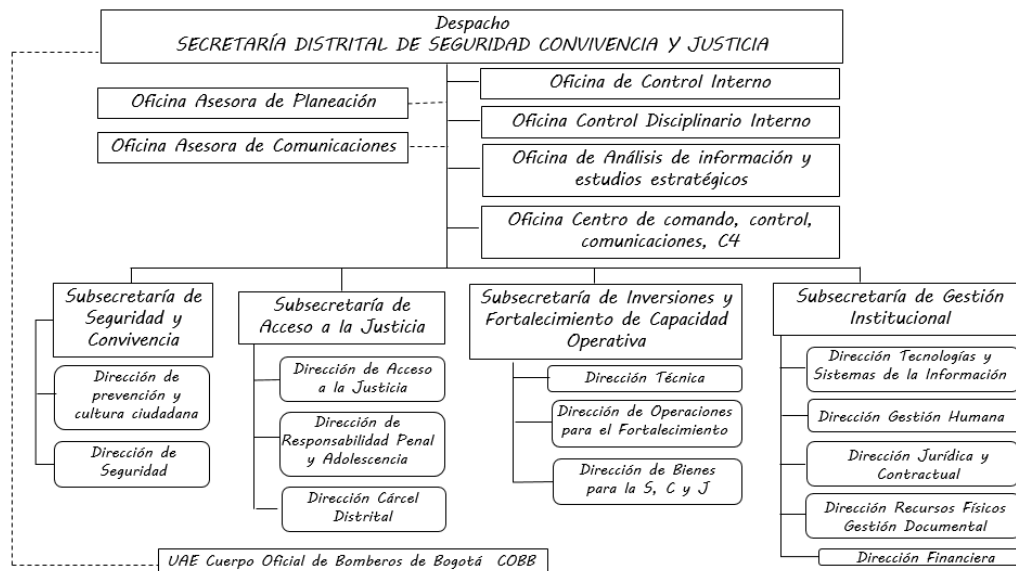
Despacho
SECRETARÍA DISTRITAL DE SEGURIDAD CONVIVENCIA Y JUSTICIA

Oficina Asesora de Planeación

Oficina Asesora de Comunicaciones

Oficina de Control Interno

Oficina Control Disciplinario Interno

Oficina de Análisis de información y estudios estratégicos

Oficina Centro de comando, control, comunicaciones, C4

Subsecretaría de Seguridad y Convivencia

Dirección de prevención y cultura ciudadana

Dirección de Seguridad

Subsecretaría de Acceso a la Justicia

Dirección de Acceso a la Justicia

Dirección de Responsabilidad Penal y Adolescencia

Dirección Cárcel Distrital

Subsecretaría de Inversiones y Fortalecimiento de Capacidad Operativa

Dirección Técnica

Dirección de Operaciones para el Fortalecimiento

Dirección de Bienes para la S, C y J

Subsecretaría de Gestión Institucional

Dirección Tecnologías y Sistemas de la Información

Dirección Gestión Humana

Dirección Jurídica y Contractual

Dirección Recursos Físicos Gestión Documental

Dirección Financiera

UAE Cuerpo Oficial de Bomberos de Bogotá COBB